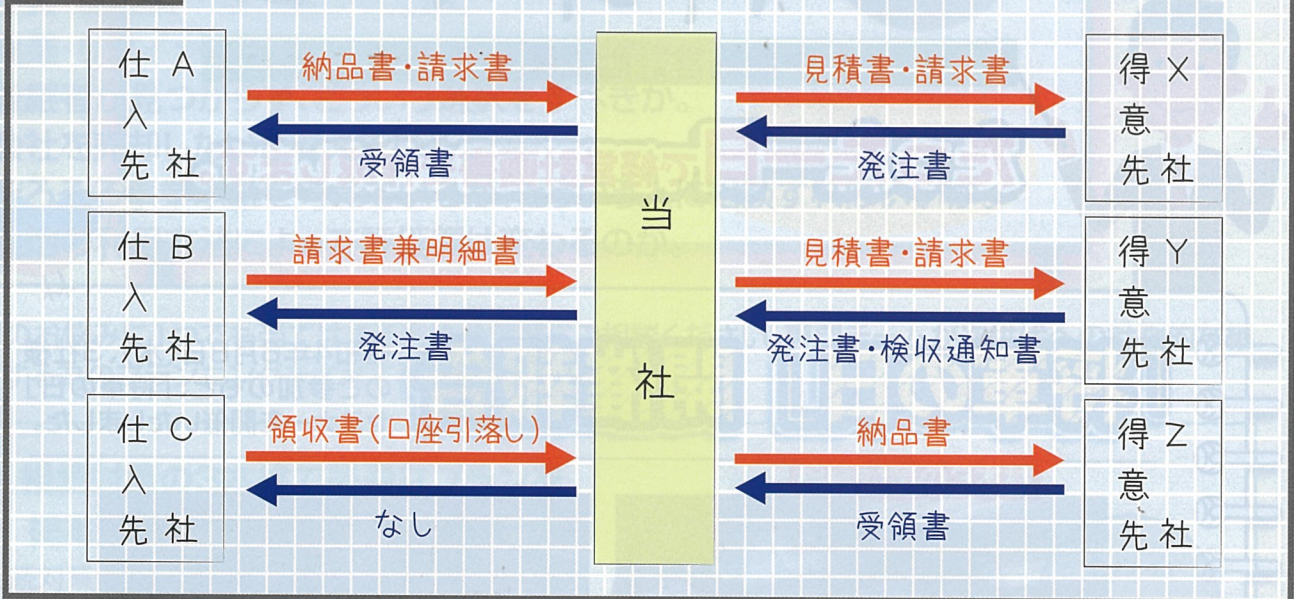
仕入先 A社

納品書・請求書

受領書

仕入先 B社

請求書兼明細書

発注書

仕入先 C社

領収書(口座引落し)

なし

当社

見積書・請求書

発注書

得意先 X社

見積書・請求書

発注書・検収通知書

得意先 Y社

納品書

受領書

得意先 Z社